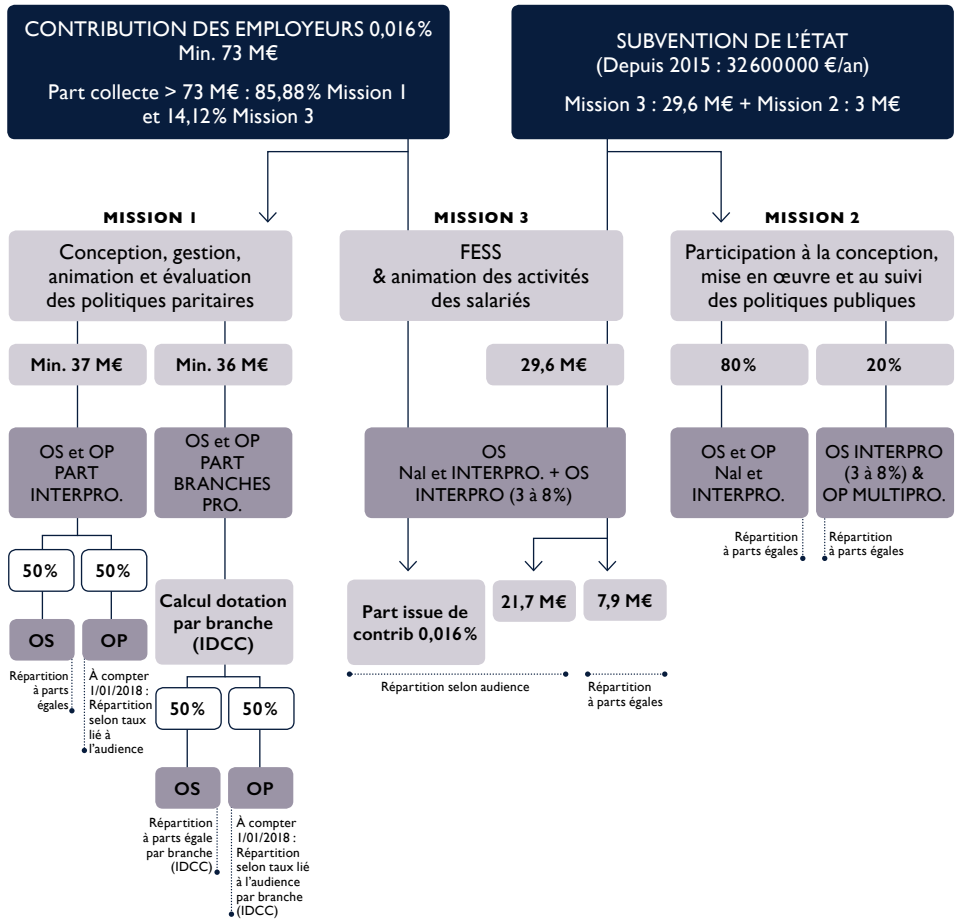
CONTRIBUTION DES EMPLOYEURS 0,016%
Min. 73 M€

Part collecte > 73 M€ : 85,88% Mission 1 et 14,12% Mission 3

SUBVENTION DE L'ÉTAT
(Depuis 2015 : 32600000 €/an)

Mission 3 : 29,6 M€ + Mission 2 : 3 M€

MISSION 1

Conception, gestion, animation et évaluation des politiques paritaires

Min. 37 M€

Min. 36 M€

OS et OP PART INTERPRO.

OS et OP PART BRANCHES PRO.

50%

50%

OS

OP

Répartition à parts égales

À compter 1/01/2018 : Répartition selon taux lié à l'audience

Calcul dotation par branche (IDCC)

50%

50%

OS

OP

Répartition à parts égale par branche (IDCC)

À compter 1/01/2018 : Répartition selon taux lié à l'audience par branche (IDCC)

MISSION 3

FESS & animation des activités des salariés

29,6 M€

OS Nal et INTERPRO. + OS INTERPRO (3 à 8%)

Part issue de contrib 0,016%

21,7 M€

7,9 M€

Répartition selon audience

Répartition à parts égales

MISSION 2

Participation à la conception, mise en œuvre et au suivi des politiques publiques

80%

20%

OS et OP Nal et INTERPRO.

OS INTERPRO (3 à 8%) & OP MULTIPRO.

Répartition à parts égales

Répartition à parts égales